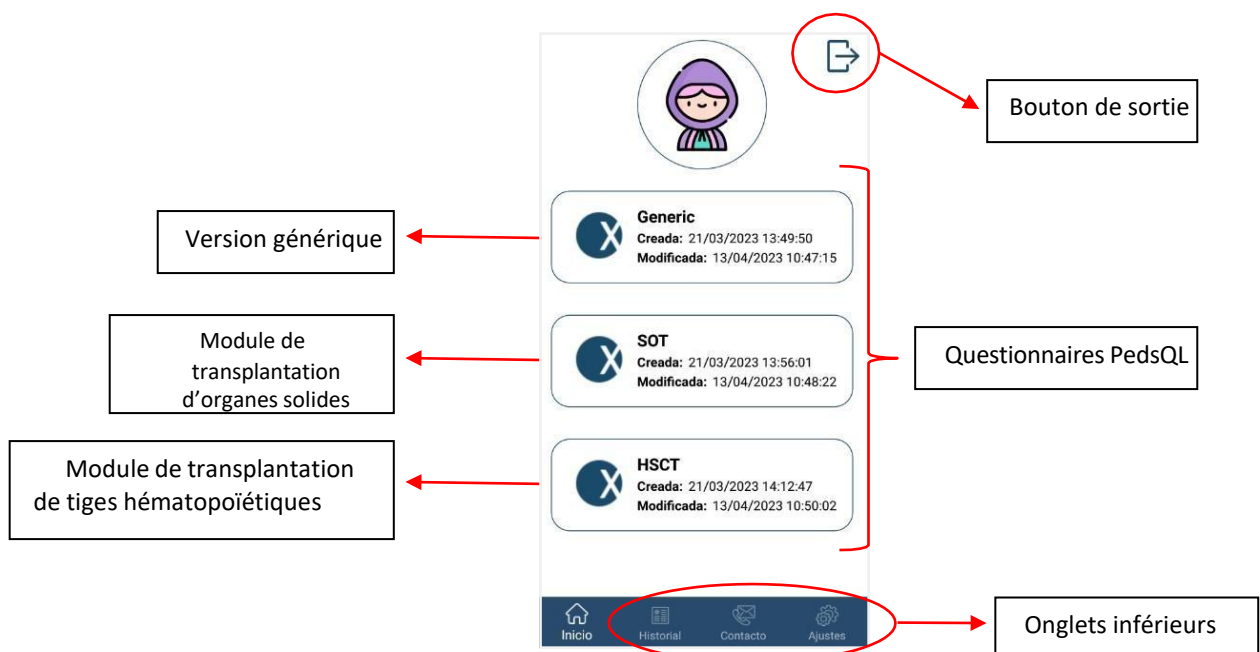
Bouton de sortie

Version générique

Generic
Creada: 21/03/2023 13:49:50
Modificada: 13/04/2023 10:47:15

Module de transplantation d’organes solides

SOT
Creada: 21/03/2023 13:56:01
Modificada: 13/04/2023 10:48:22

Questionnaires PedsQL

Module de transplantation de tiges hématopoïétiques

HSCT
Creada: 21/03/2023 14:12:47
Modificada: 13/04/2023 10:50:02

Inicio Historial Contacto Ajustes

Onglets inférieurs